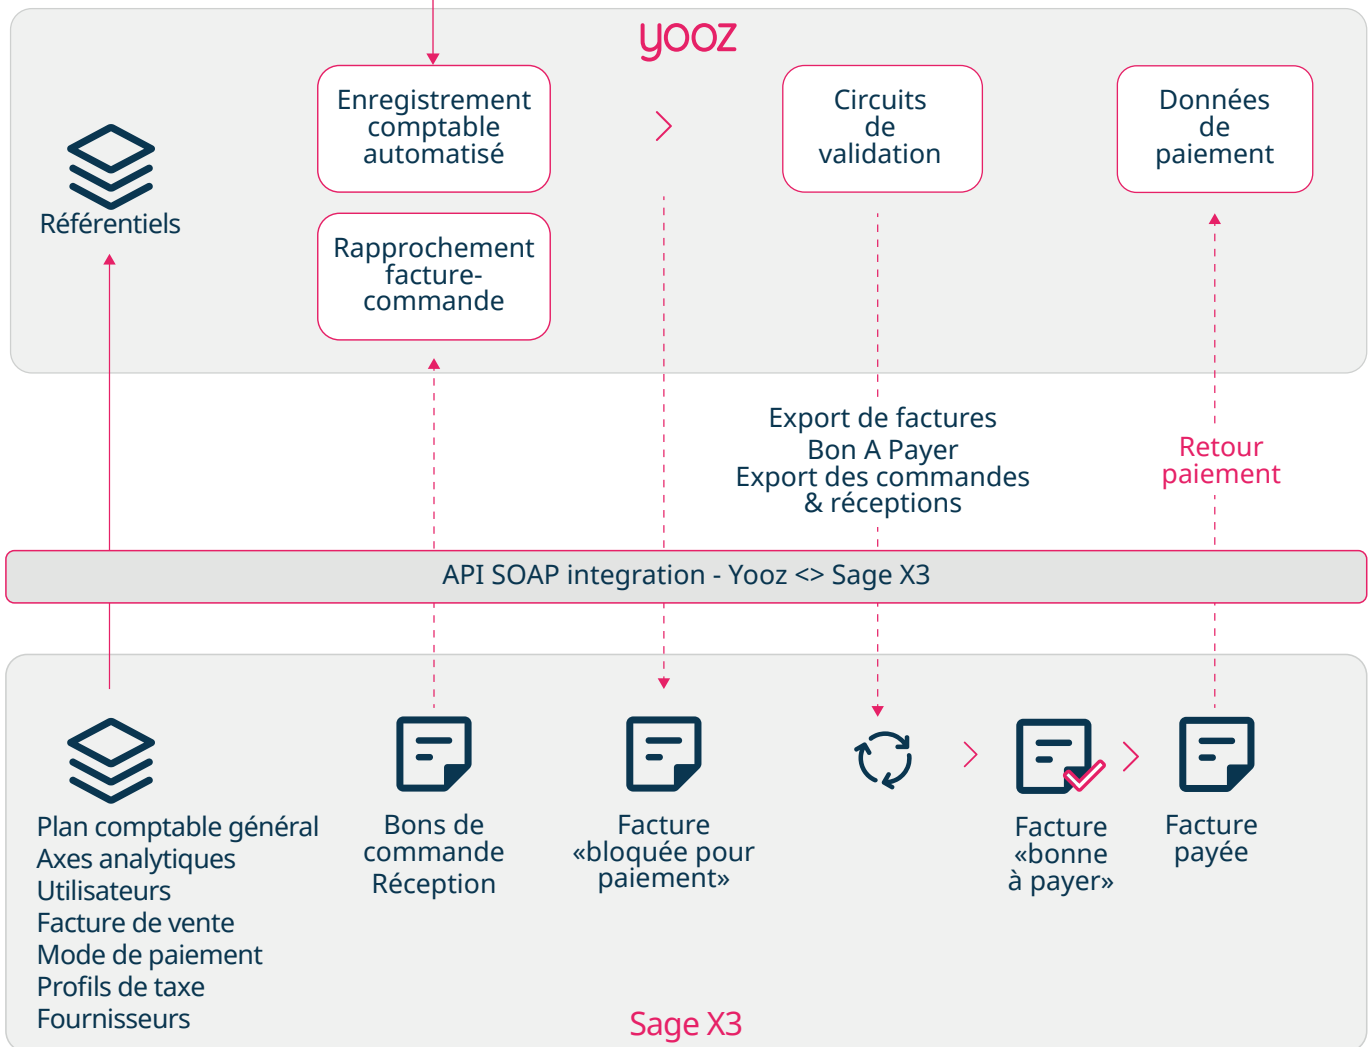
yooz

Enregistrement comptable automatisé

Circuits de validation

Données de paiement

Référentiels

Rapprochement facture-commande

Export de factures
Bon A Payer
Export des commandes & réceptions

Retour paiement

API SOAP integration - Yooz <> Sage X3

Plan comptable général
Axes analytiques
Utilisateurs
Facture de vente
Mode de paiement
Profils de taxe
Fournisseurs

Bons de commande
Réception

Facture «bloquée pour paiement»

Facture «bonne à payer»

Facture payée

Sage X3